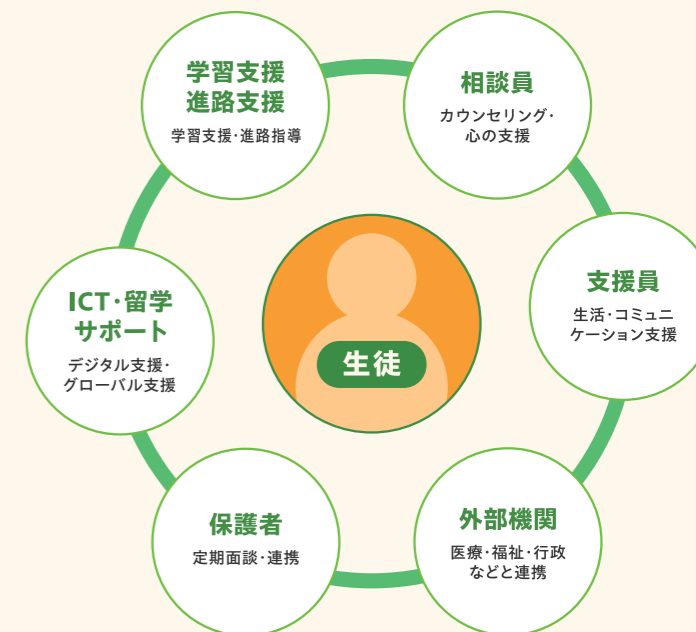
学習支援
進路支援
学習支援・進路指導

相談員
カウンセリング・
心の支援

支援員
生活・コミュニ
ケーション支援

外部機関
医療・福祉・行政
などと連携

保護者
定期面談・連携

ICT・留学
サポート
デジタル支援・
グローバル支援

生徒